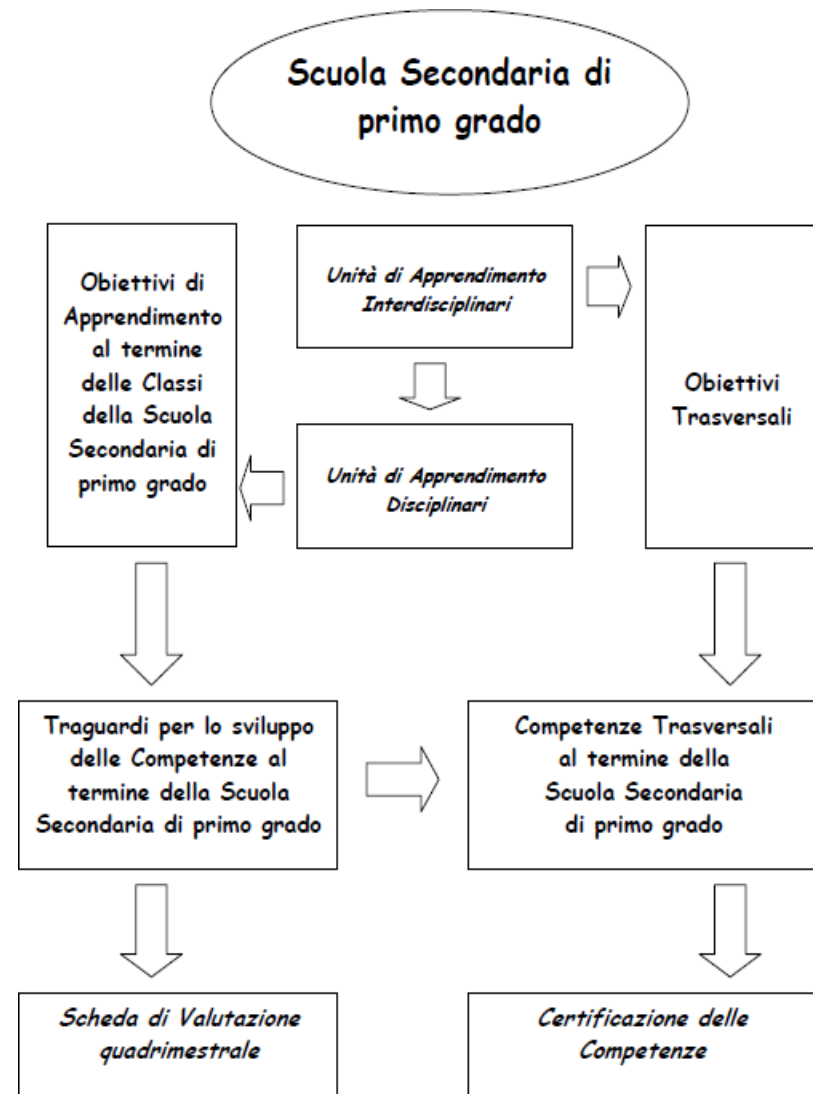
Scuola Secondaria di primo grado

Obiettivi di Apprendimento al termine delle Classi della Scuola Secondaria di primo grado

Unità di Apprendimento Interdisciplinari

Unità di Apprendimento Disciplinari

Obiettivi Trasversali

Traguardi per lo sviluppo delle Competenze al termine della Scuola Secondaria di primo grado

Competenze Trasversali al termine della Scuola Secondaria di primo grado

Scheda di Valutazione quadrimestrale

Certificazione delle Competenze